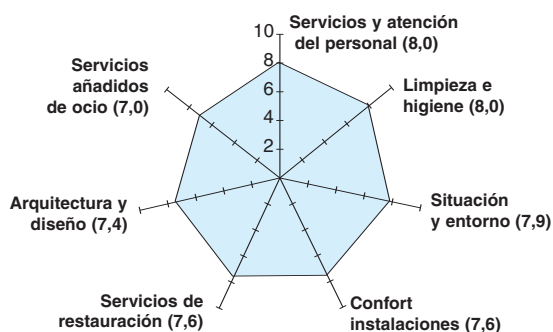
10
8
6
4
2

Servicios y atención del personal (8,0)

Limpieza e higiene (8,0)

Situación y entorno (7,9)

Confort instalaciones (7,6)

Servicios de restauración (7,6)

Arquitectura y diseño (7,4)

Servicios añadidos de ocio (7,0)